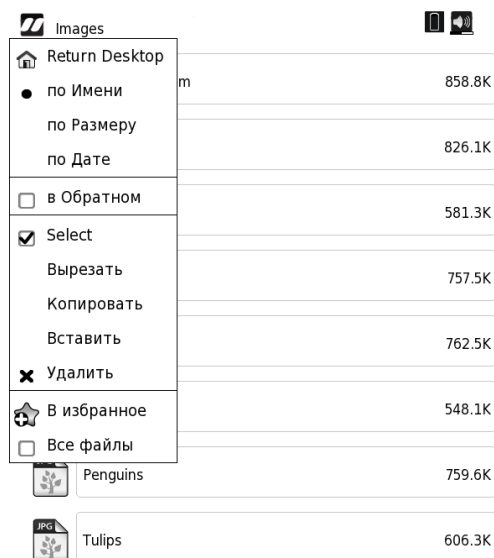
Images

Return Desktop
по Имени
по Размеру
по Дате
в Обратном
Select
Вырезать
Копировать
Вставить
Удалить
В избранное
Все файлы

m 858.8K
826.1K
581.3K
757.5K
762.5K
548.1K
Penguins 759.6K
JPG
Tulips 606.3K